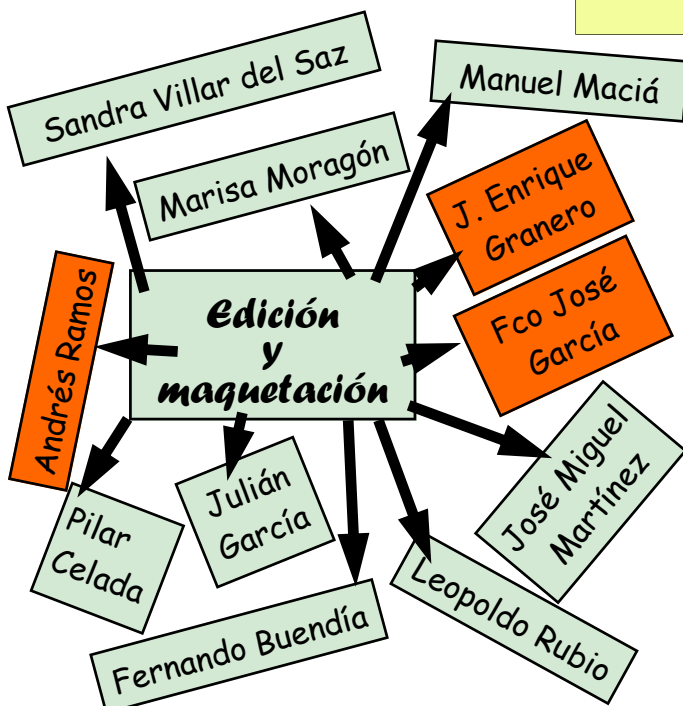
Sandra Villar del Saz

Manuel Maciá

Marisa Moragón

J. Enrique Granero

Andrés Ramos

Edición y maquetación

Fco José García

José Miguel Martínez

Pilar Celada

Julián García

Fernando Buendía

Leopoldo Rubio